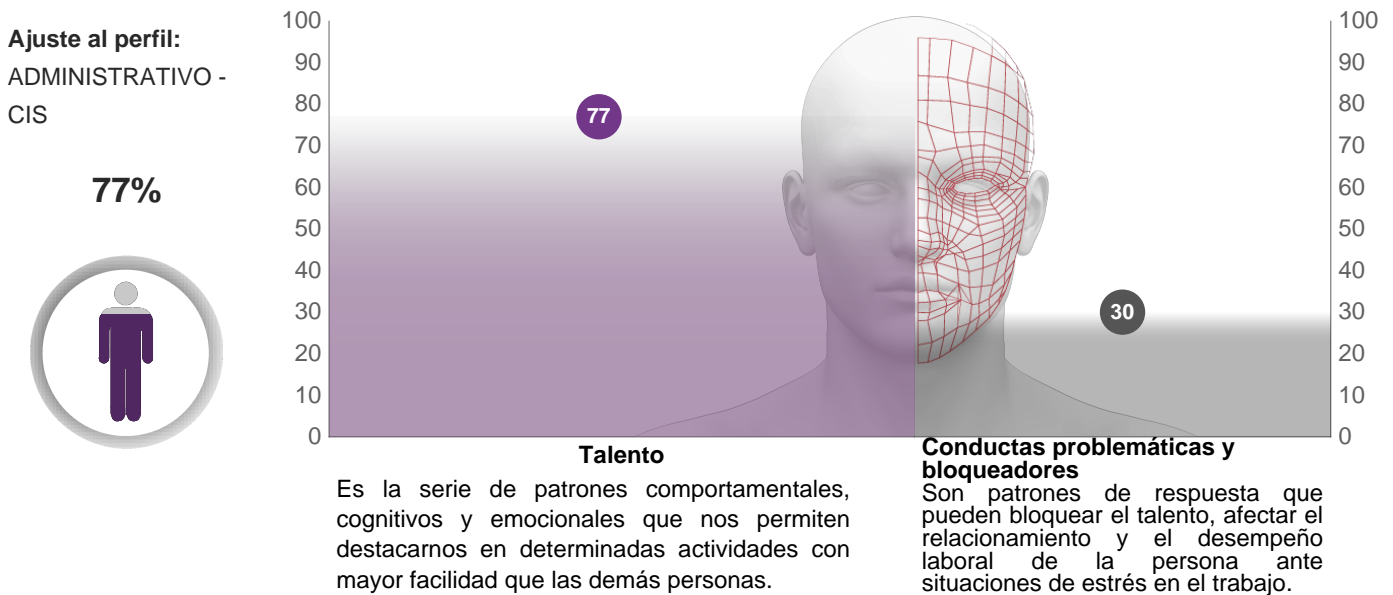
Ajuste al perfil:
ADMINISTRATIVO - CIS

77%

100
90
80
70
60
50
40
30
20
10
0

77

30

100
90
80
70
60
50
40
30
20
10
0

Talento
Es la serie de patrones comportamentales, cognitivos y emocionales que nos permiten destacarnos en determinadas actividades con mayor facilidad que las demás personas.

Conductas problemáticas y bloqueadores
Son patrones de respuesta que pueden bloquear el talento, afectar el relacionamiento y el desempeño laboral de la persona ante situaciones de estrés en el trabajo.